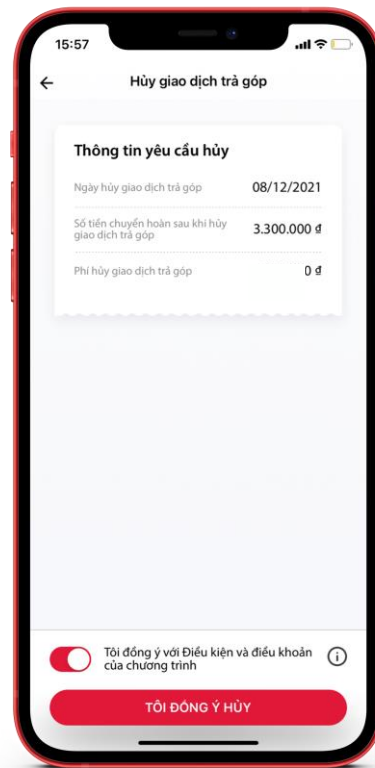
15:57

Hủy giao dịch trả góp

Thông tin yêu cầu hủy

| | |
|---|---|
| Ngày hủy giao dịch trả góp | 08/12/2021 |
| Số tiền chuyển hoàn sau khi hủy giao dịch trả góp | 3.300.000 đ |
| Phí hủy giao dịch trả góp | 0 đ |

Tôi đồng ý với Điều kiện và điều khoản của chương trình

TÔI ĐỒNG Ý HỦY